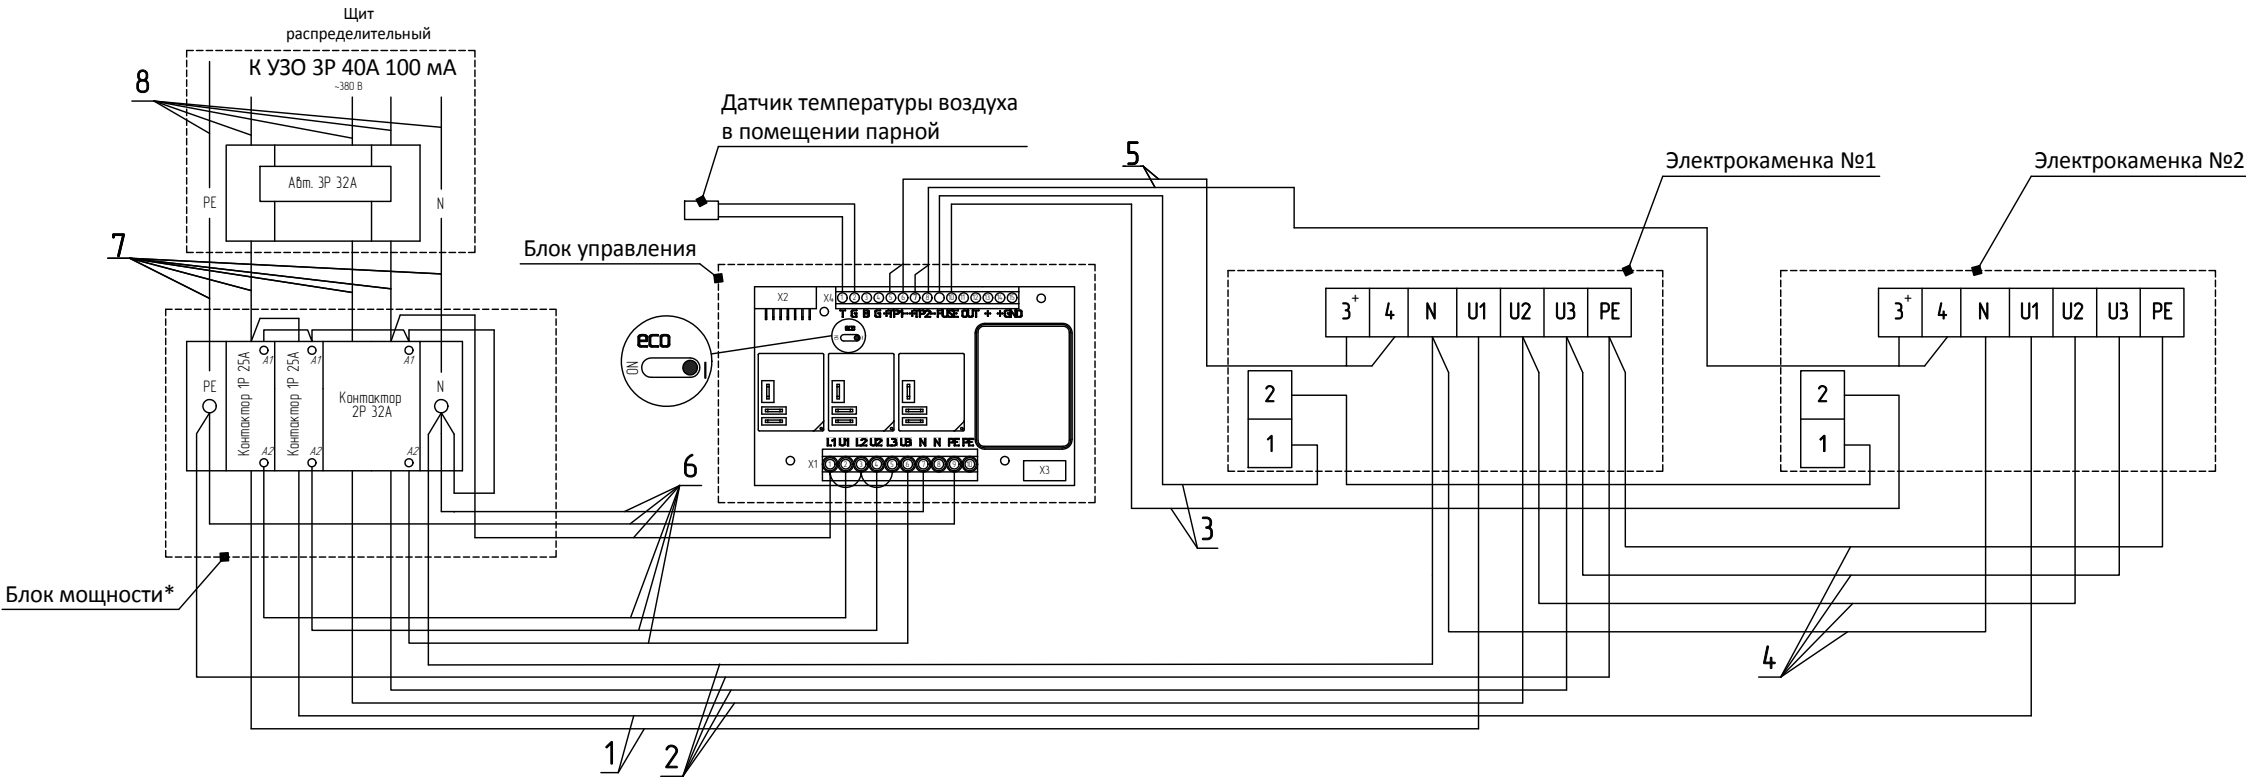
Щит распределительный
К УЗО 3P 40A 100 мА
~380 В
8
Авт. 3P 32A
PE
N
7
Датчик температуры воздуха в помещении парной
Блок управления
5
Электрокаменка №1
Электрокаменка №2
X2
X4
T G B G +P1- +P2- FUSE OUT + - +GND
eco
ON
I
L1 U1 L2 U2 L3 U3 N N PE PE
X1
X3
$3^+$
4
N
U1
U2
U3
PE
2
1
$3^+$
4
N
U1
U2
U3
PE
2
1
PE
Контактор 1P 25A
A1
A2
Контактор 1P 25A
A1
A2
Контактор 2P 32A
A1
A2
N
6
3
Блок мощности*
4
1
2